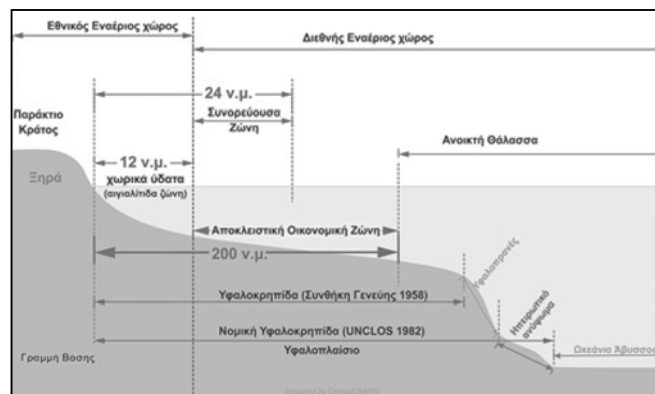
Εθνικός Εναέριος χώρος

Διεθνής Εναέριος χώρος

24 ν.μ.

Συνορεύουσα Ζώνη

Παράκτιο Κράτος

12 ν.μ.

χωρικά ύδατα

(αιγιαλίτιδα ζώνη)

Ανοικτή Θάλασσα

Ξηρά

Αποκλειστική Οικονομική Ζώνη

200 ν.μ.

Υφαλοπρανές

Υφαλοκρηπίδα (Συνθήκη Γενεύης 1958)

Ηπειρωτικό ανάφυμα

Νομική Υφαλοκρηπίδα (UNCLOS 1982)

Γραμμή Βάσης

Υφαλοπλαίσιο

Ωκεάνια Άβυσσο

Designed by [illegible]